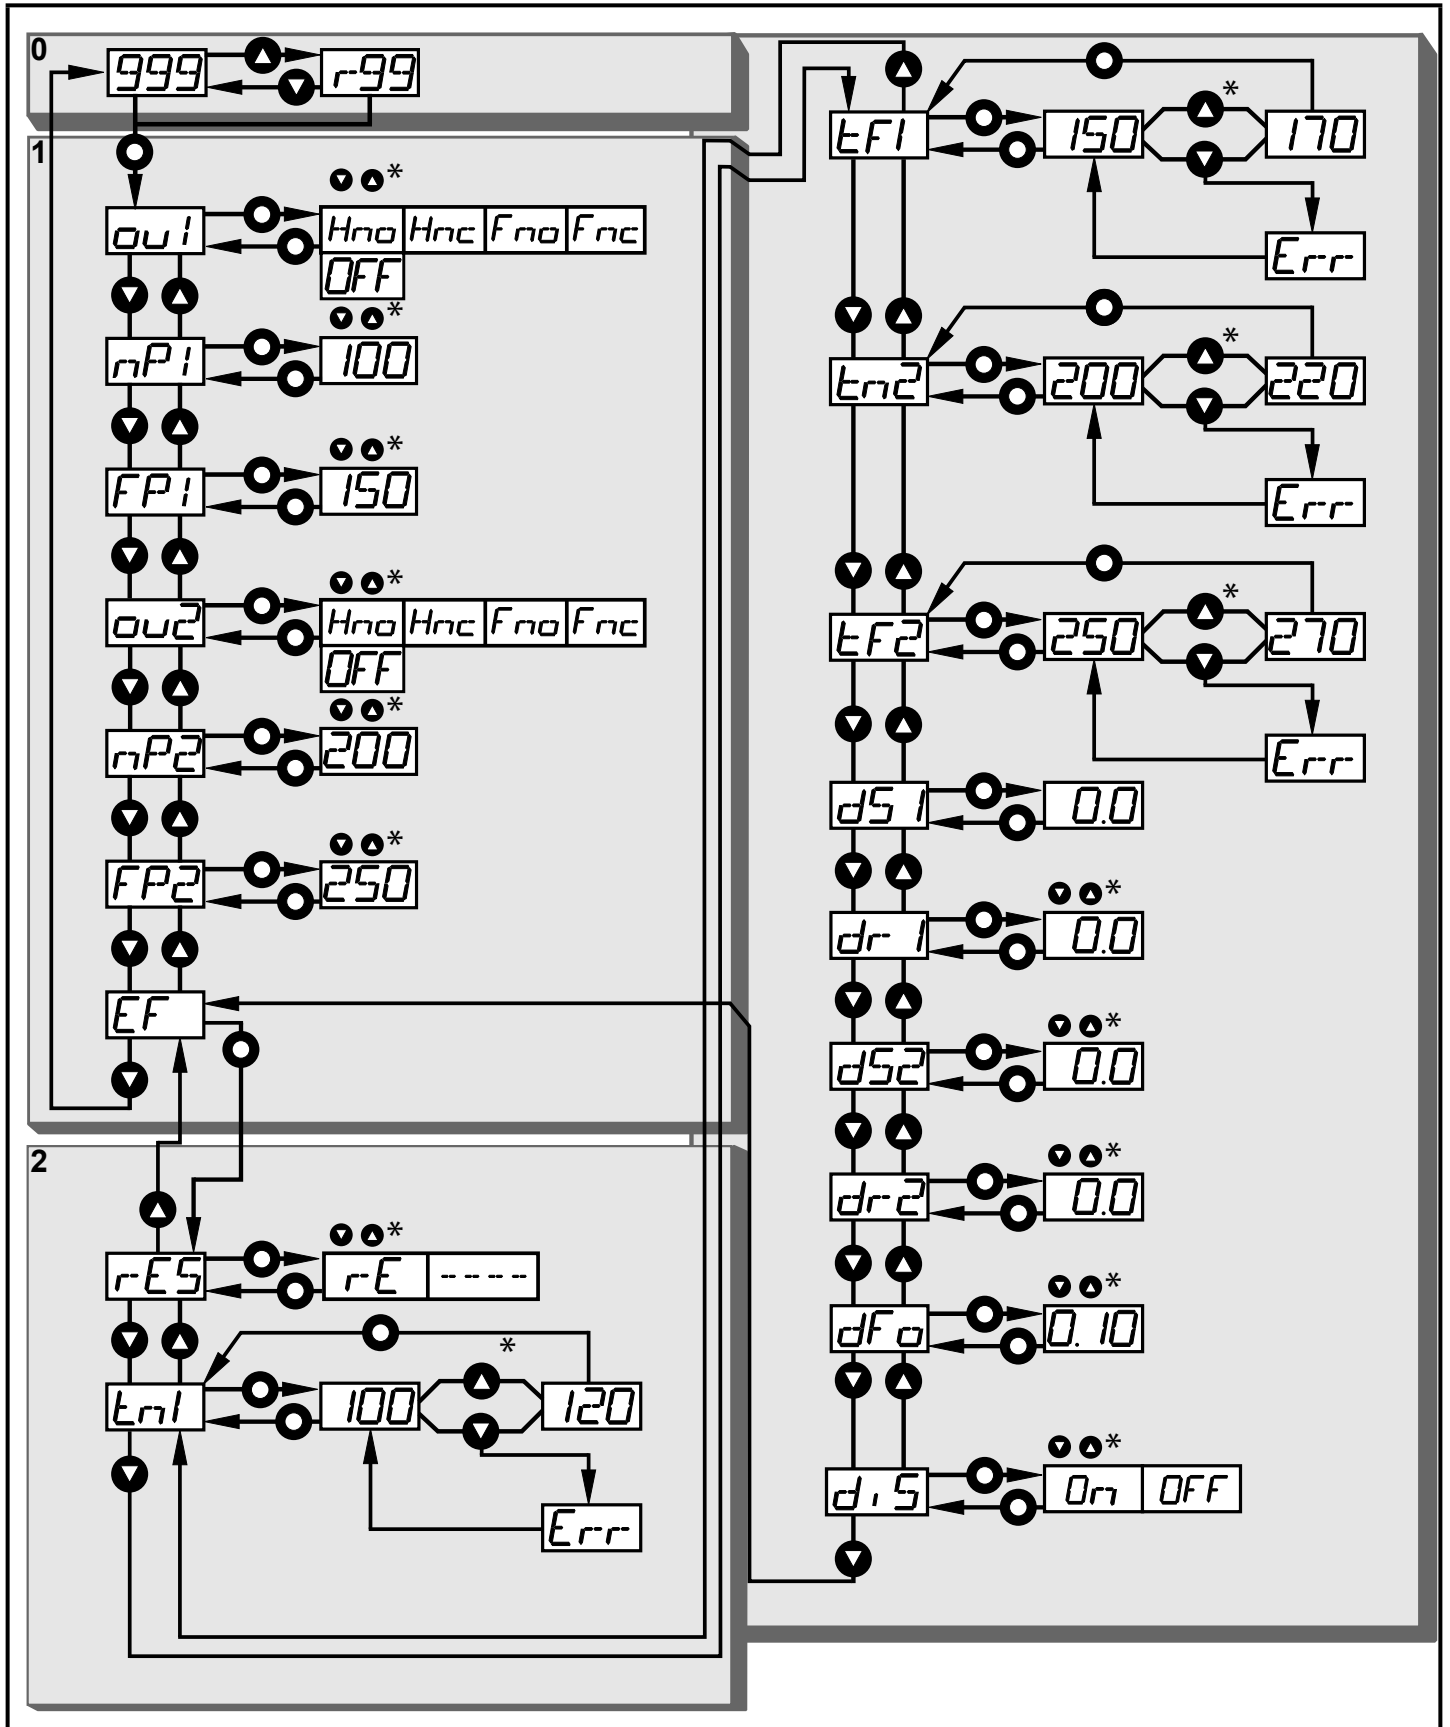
0
999
r-99
1
ou1
*
Hno
Hnc
Fno
Fnc
OFF
mP1
*
100
FP1
*
150
ou2
*
Hno
Hnc
Fno
Fnc
OFF
mP2
*
200
FP2
*
250
EF
2
rES
*
r-E
----
tm1
*
100
120
Err
tF1
*
150
170
Err
tm2
*
200
220
Err
tF2
*
250
270
Err
dS1
0.0
dr1
*
0.0
dS2
*
0.0
dr2
*
0.0
dFo
*
0.10
diS
*
On
OFF